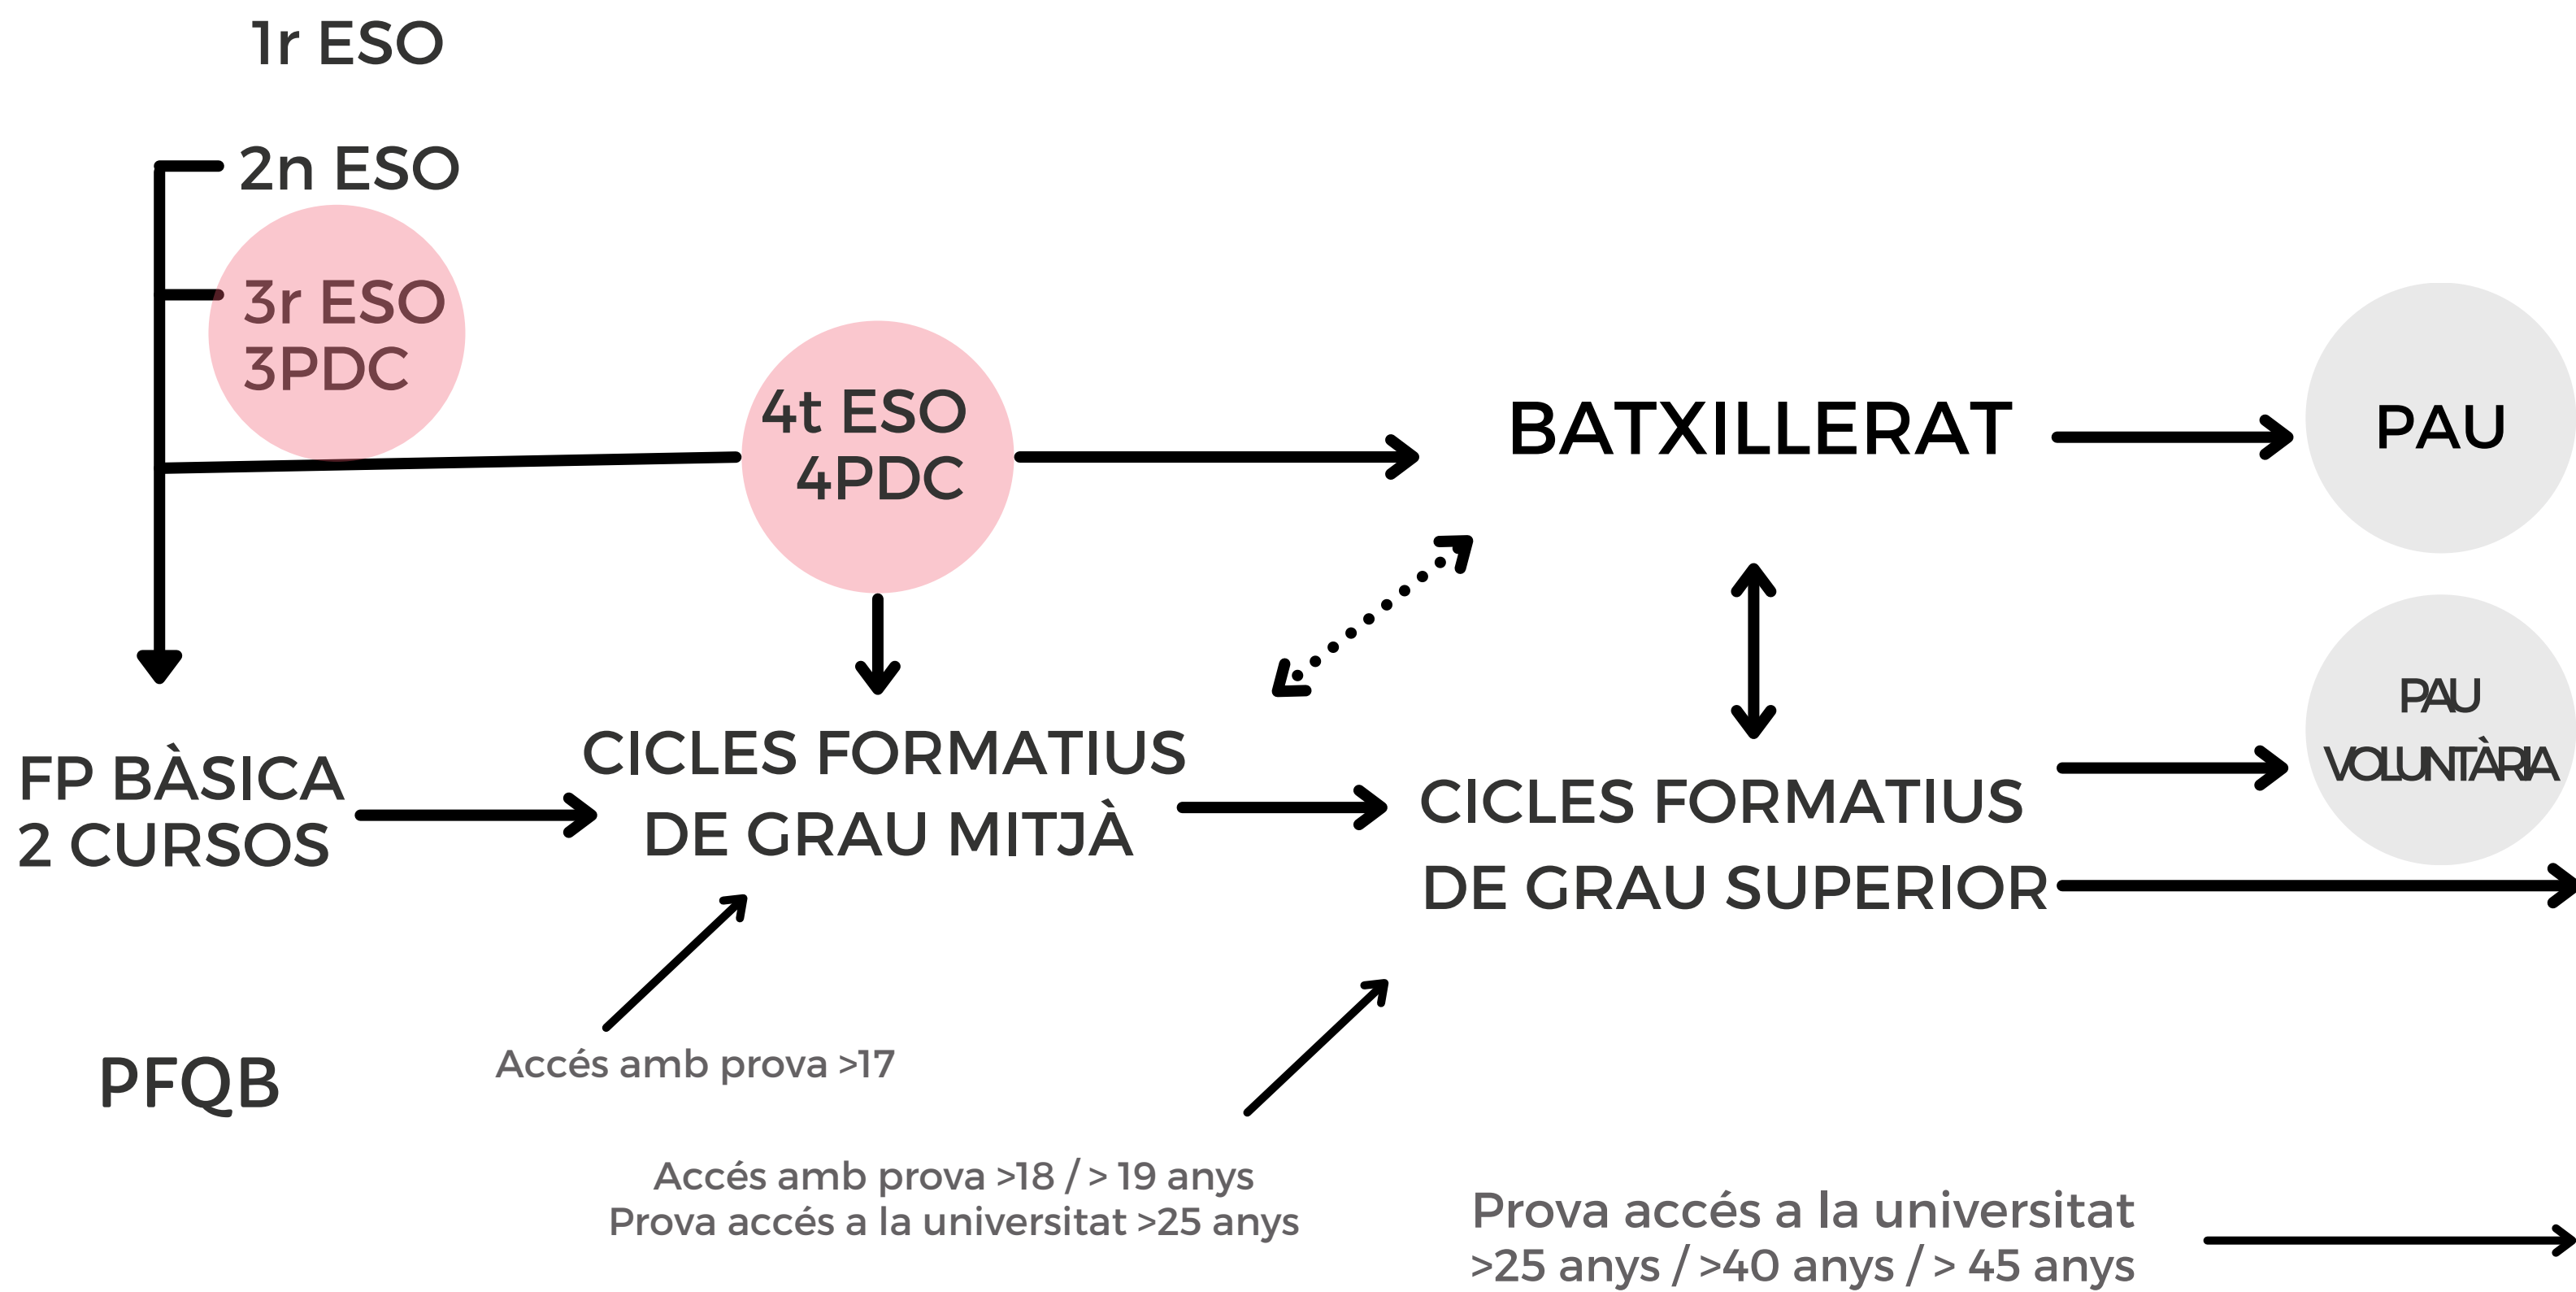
1r ESO

2n ESO

3r ESO
3PDC

4t ESO
4PDC

BATXILLERAT

PAU

PAU
VOLUNTÀRIA

FP BÀSICA
2 CURSOS

CICLES FORMATIUS
DE GRAU MITJÀ

CICLES FORMATIUS
DE GRAU SUPERIOR

PFQB

Accés amb prova >17

Accés amb prova >18 / > 19 anys
Prova accés a la universitat >25 anys

Prova accés a la universitat
>25 anys / >40 anys / > 45 anys